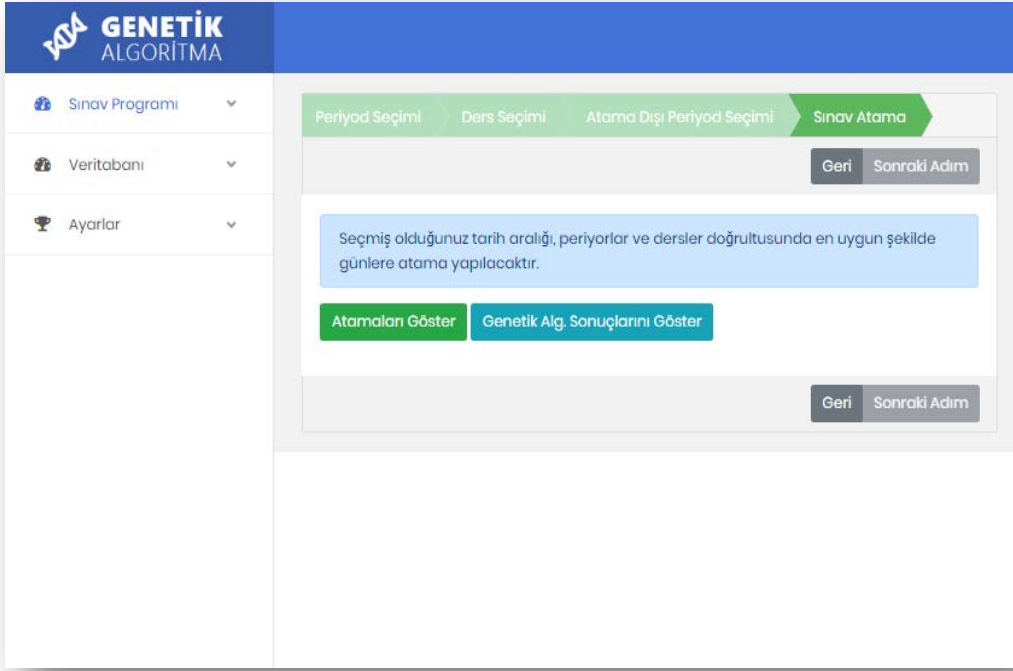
GENETİK ALGORİTMA

Sınav Programı

Veritabanı

Ayarlar

Periyod Seçimi
Ders Seçimi
Atama Dışı Periyod Seçimi
Sınav Atama

Geri
Sonraki Adım

Seçmiş olduğunuz tarih aralığı, periyorlar ve dersler doğrultusunda en uygun şekilde günlere atama yapılacaktır.

Atamaları Göster
Genetik Alg. Sonuçlarını Göster

Geri
Sonraki Adım